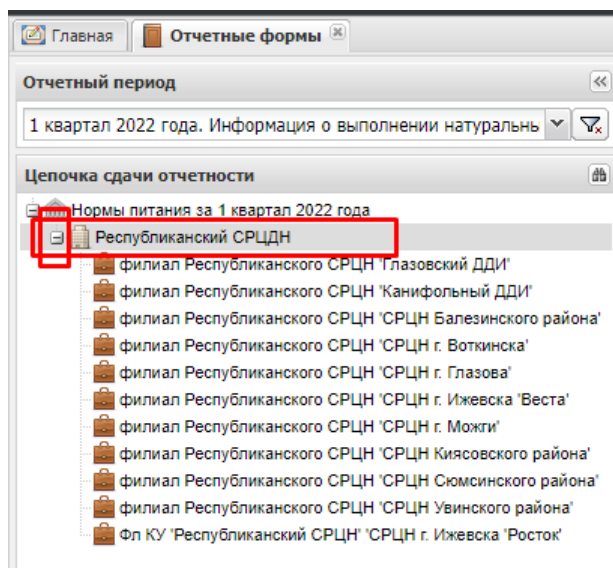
Главная
Отчетные формы

Отчетный период

1 квартал 2022 года. Информация о выполнении натуральн

Цепочка сдачи отчетности

Нормы питания за 1 квартал 2022 года
Республиканский СРЦДН
филиал Республиканского СРЦН 'Глазовский ДДИ'
филиал Республиканского СРЦН 'Канифольный ДДИ'
филиал Республиканского СРЦН 'СРЦН Балезинского района'
филиал Республиканского СРЦН 'СРЦН г. Воткинска'
филиал Республиканского СРЦН 'СРЦН г. Глазова'
филиал Республиканского СРЦН 'СРЦН г. Ижевска 'Веста'
филиал Республиканского СРЦН 'СРЦН г. Можги'
филиал Республиканского СРЦН 'СРЦН Киясовского района'
филиал Республиканского СРЦН 'СРЦН Сюмсинского района'
филиал Республиканского СРЦН 'СРЦН Увинского района'
Фл КУ 'Республиканский СРЦН' 'СРЦН г. Ижевска 'Росток'